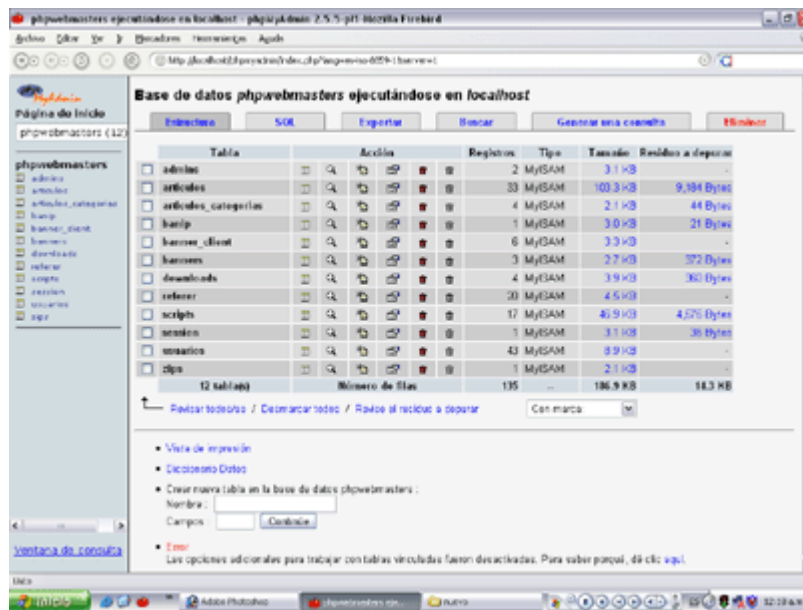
phpwebmasters ejecutándose en localhost - phpMyAdmin 2.5.5-pl1 Mozilla Firebird

Archivo Editar Ver Ir Marcadores Herramientas Ayuda

http://localhost/phpmyadmin/index.php?lang=es-iso-8859-1&server=1

Página de Inicio
phpwebmasters (12)

phpwebmasters
admins
articulos
articulos_categorias
banip
banner_client
banners
downloads
referer
scripts
session
usuarios
zips

Ventana de consulta

Base de datos phpwebmasters ejecutándose en localhost

Estructura | SQL | Exportar | Buscar | Generar una consulta | Eliminar

| | Tabla | Acción | | | | | | Registros | Tipo | Tamaño | Residuo a depurar |
|---|---|---|---|---|---|---|---|---|---|---|---|
| ☐ | admins | | | | | | | 2 | MyISAM | 3.1 KB | - |
| ☐ | articulos | | | | | | | 33 | MyISAM | 103.3 KB | 9,184 Bytes |
| ☐ | articulos_categorias | | | | | | | 4 | MyISAM | 2.1 KB | 44 Bytes |
| ☐ | banip | | | | | | | 1 | MyISAM | 3.0 KB | 21 Bytes |
| ☐ | banner_client | | | | | | | 6 | MyISAM | 3.3 KB | - |
| ☐ | banners | | | | | | | 3 | MyISAM | 2.7 KB | 372 Bytes |
| ☐ | downloads | | | | | | | 4 | MyISAM | 3.9 KB | 360 Bytes |
| ☐ | referer | | | | | | | 20 | MyISAM | 4.5 KB | - |
| ☐ | scripts | | | | | | | 17 | MyISAM | 46.9 KB | 4,576 Bytes |
| ☐ | session | | | | | | | 1 | MyISAM | 3.1 KB | 36 Bytes |
| ☐ | usuarios | | | | | | | 43 | MyISAM | 8.9 KB | - |
| ☐ | zips | | | | | | | 1 | MyISAM | 2.1 KB | - |
| | 12 tabla(s) | Número de filas | | | | | | 135 | -- | 186.9 KB | 18.3 KB |

Revisar todos/as / Desmarcar todos / Revise el residuo a depurar

Con marca

• Vista de impresión
• Diccionario Datos
• Crear nueva tabla en la base de datos phpwebmasters :
Nombre :
Campos
Continúe

• Error
Las opciones adicionales para trabajar con tablas vinculadas fueron desactivadas. Para saber porqué, dé clic aquí.

Listo

Inicio | Adobe Photoshop | phpwebmasters eje... | nuevo | 12:18 a.m.